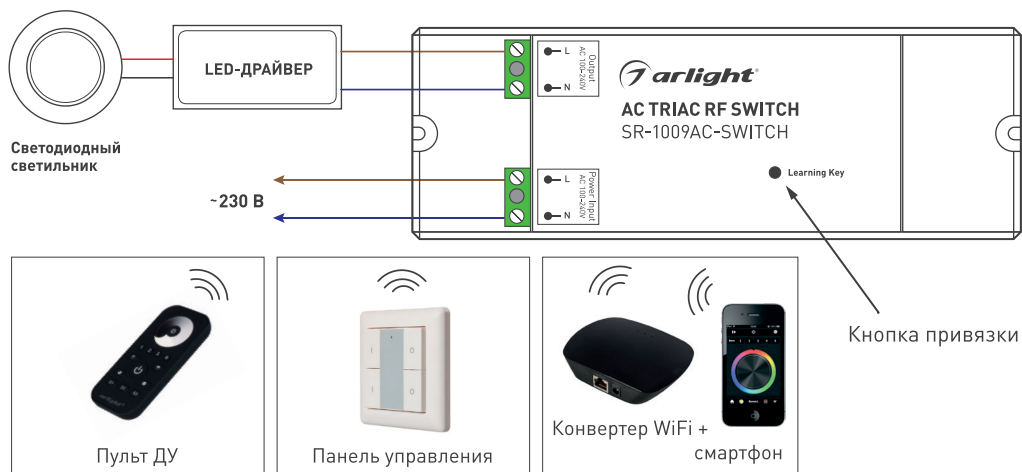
LED-ДРАЙВЕР

Светодиодный светильник

~230 В

L
Output
AC 100–240V
N

L
Power Input
AC 100–240V
N

arlight

AC TRIAC RF SWITCH
SR-1009AC-SWITCH

Learning Key

Кнопка привязки

Пульт ДУ

Панель управления

Конвертер WiFi + смартфон